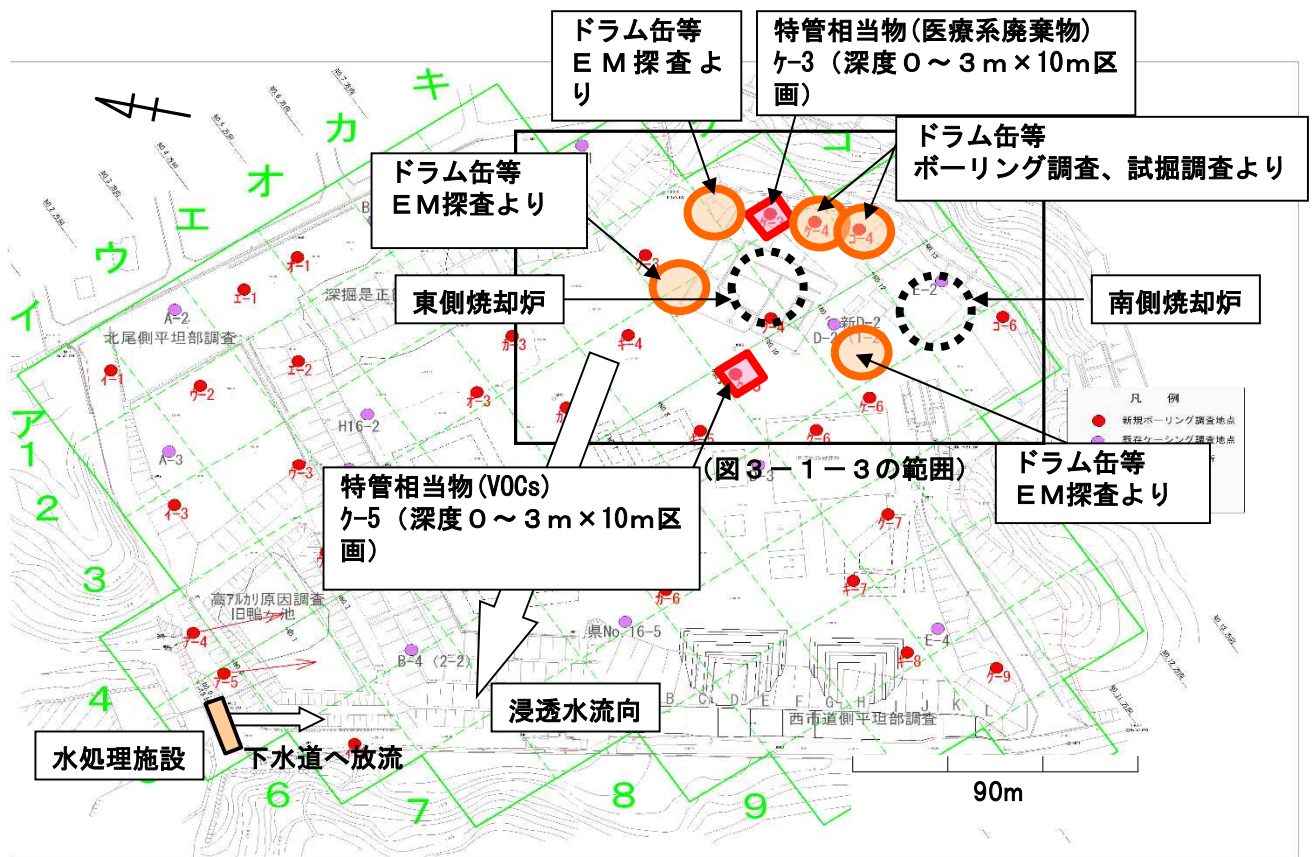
ドラム缶等
ＥＭ探査より

特管相当物(医療系廃棄物)
ケ-3（深度０～３ｍ×10ｍ区画）

ドラム缶等
ボーリング調査、試掘調査より

ドラム缶等
ＥＭ探査より

キ
カ
オ
エ
ウ
イ
ア
1
2
3
4
6
7
8
9

東側焼却炉

南側焼却炉

深掘是正
北尾側平坦部調査
A-2
A-3
H16-2
B-4 (2-2)
E-2
E-4
新D-2
D-2

イ-1
ウ-2
イ-3
エ-1
オ-1
エ-2
オ-3
ウ-3
カ-3
キ-4
ケ-4
コ-4
コ-6
ケ-6
ケ-7
キ-7
カ-6
キ-8
ケ-9
ア-4
ア-5

凡　例
新規ボーリング調査地点
既存ケーシング調査地点

（図３－１－３の範囲）

ドラム缶等
ＥＭ探査より

特管相当物(VOCs)
ケ-5（深度０～３ｍ×10ｍ区画）

高アルカリ原因調査
旧鴨ケ池

県No.16-5

浸透水流向

B C D E F G H I J K L
西市道側平坦部調査

水処理施設

下水道へ放流

90m